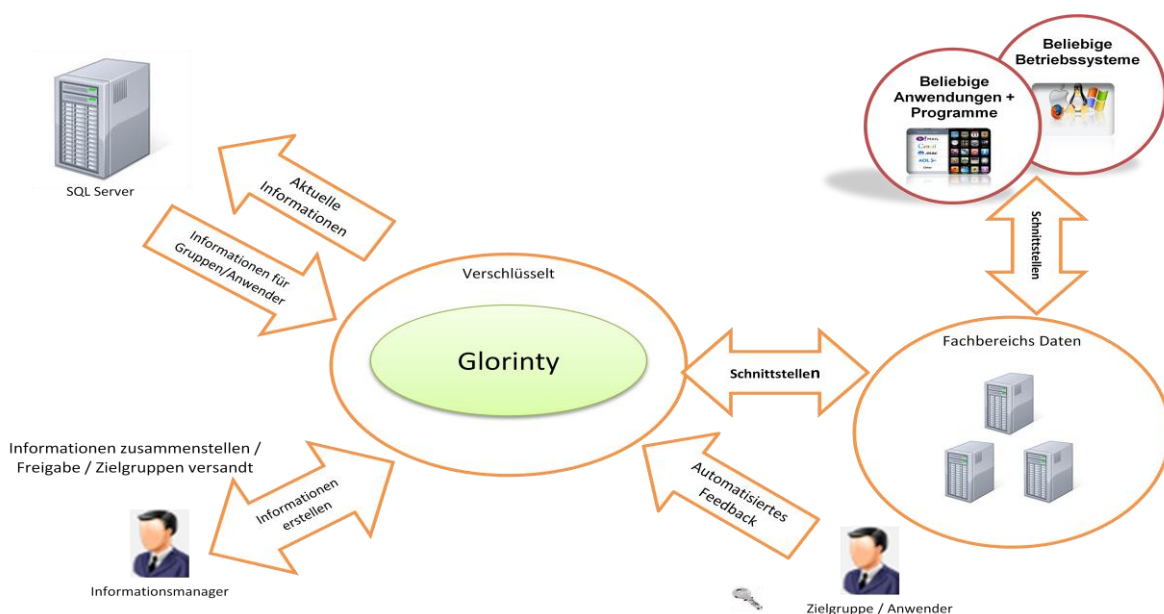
SQL Server

Aktuelle Informationen

Informationen für Gruppen/Anwender

Beliebige Betriebssysteme

Beliebige Anwendungen + Programme

Schnittstellen

Verschlüsselt

Glorinty

Schnittstellen

Fachbereichs Daten

Informationen zusammenstellen / Freigabe / Zielgruppen versandt

Informationen erstellen

Automatisiertes Feedback

Informationsmanager

Zielgruppe / Anwender